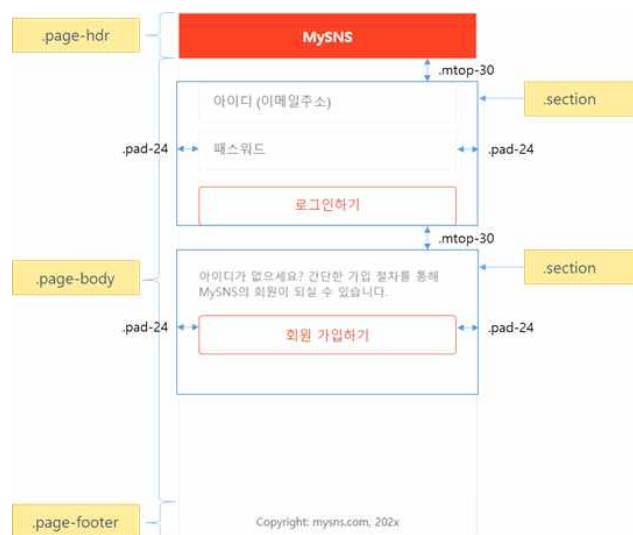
.page-hdr

MySNS

.mtop-30

.section

아이디 (이메일주소)

.pad-24

패스워드

.pad-24

로그인하기

.mtop-30

.section

.page-body

아이디가 없으세요? 간단한 가입 절차를 통해 MySNS의 회원이 되실 수 있습니다.

.pad-24

회원 가입하기

.pad-24

.page-footer

Copyright: mysns.com, 202x